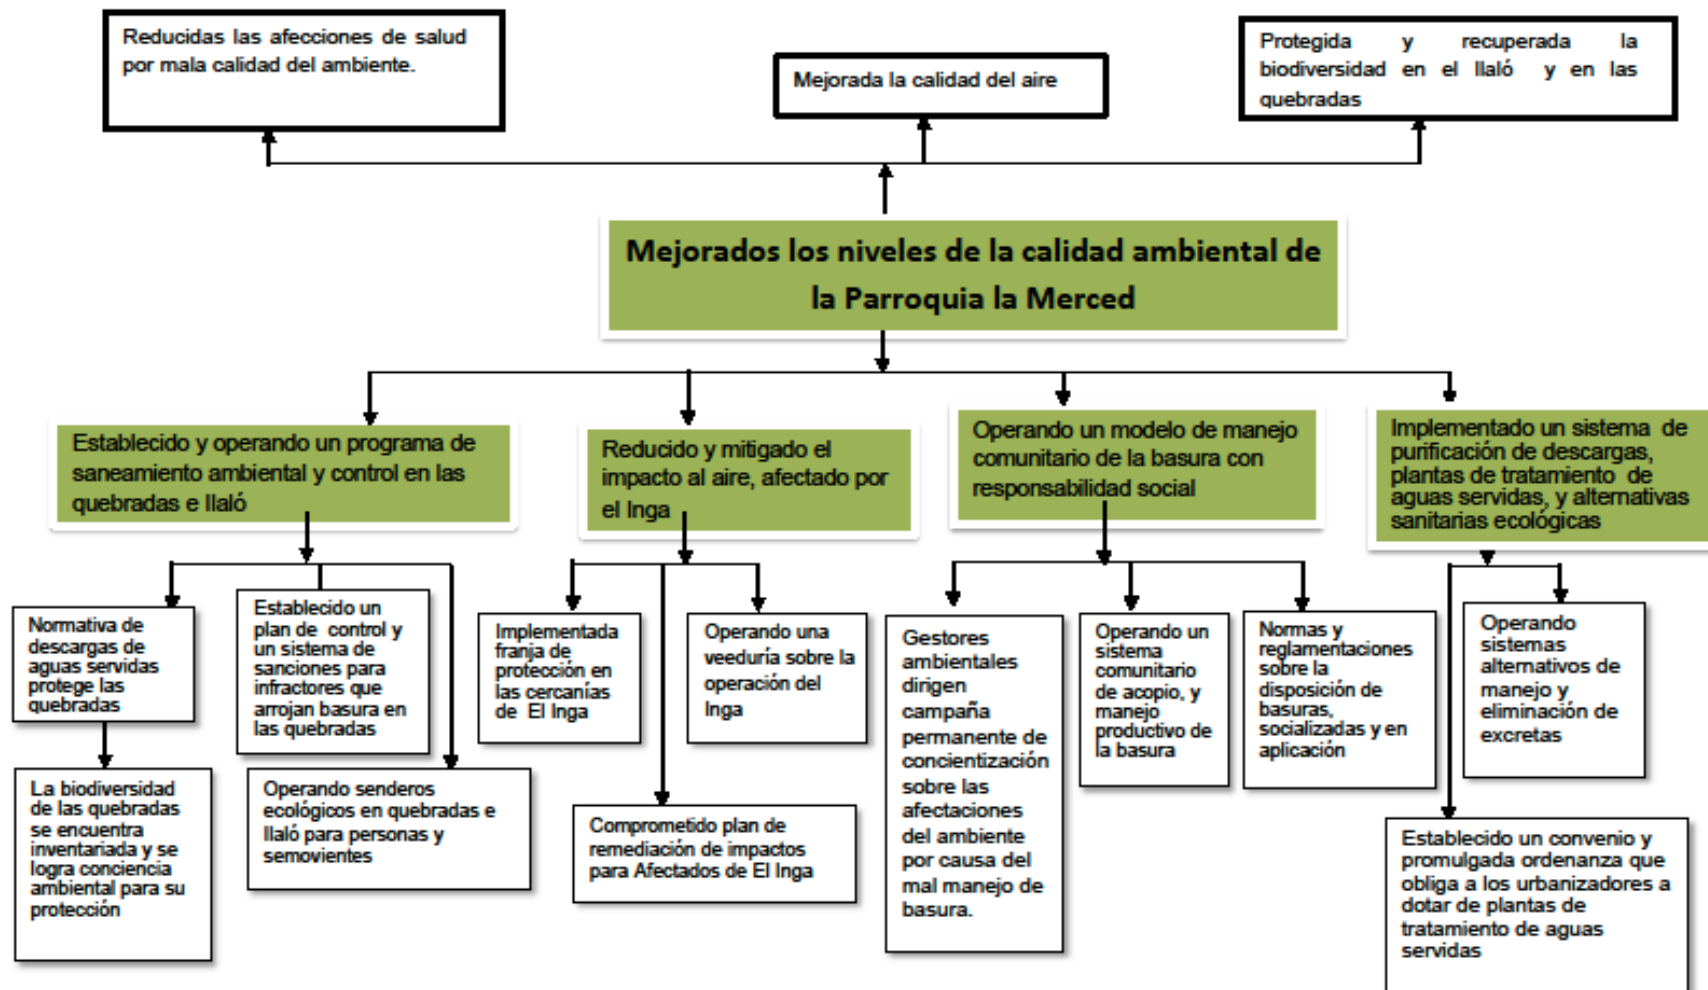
Reducidas las afecciones de salud por mala calidad del ambiente.

Mejorada la calidad del aire

Protegida y recuperada la biodiversidad en el Ilaló y en las quebradas

Mejorados los niveles de la calidad ambiental de la Parroquia la Merced

Establecido y operando un programa de saneamiento ambiental y control en las quebradas e Ilaló

Reducido y mitigado el impacto al aire, afectado por el Inga

Operando un modelo de manejo comunitario de la basura con responsabilidad social

Implementado un sistema de purificación de descargas, plantas de tratamiento de aguas servidas, y alternativas sanitarias ecológicas

Normativa de descargas de aguas servidas protege las quebradas

La biodiversidad de las quebradas se encuentra inventariada y se logra conciencia ambiental para su protección

Establecido un plan de control y un sistema de sanciones para infractores que arrojan basura en las quebradas

Operando senderos ecológicos en quebradas e Ilaló para personas y semovientes

Implementada franja de protección en las cercanías de El Inga

Operando una veeduría sobre la operación del Inga

Comprometido plan de remediación de impactos para Afectados de El Inga

Gestores ambientales dirigen campaña permanente de concientización sobre las afectaciones del ambiente por causa del mal manejo de basura.

Operando un sistema comunitario de acopio, y manejo productivo de la basura

Normas y reglamentaciones sobre la disposición de basuras, socializadas y en aplicación

Operando sistemas alternativos de manejo y eliminación de excretas

Establecido un convenio y promulgada ordenanza que obliga a los urbanizadores a dotar de plantas de tratamiento de aguas servidas